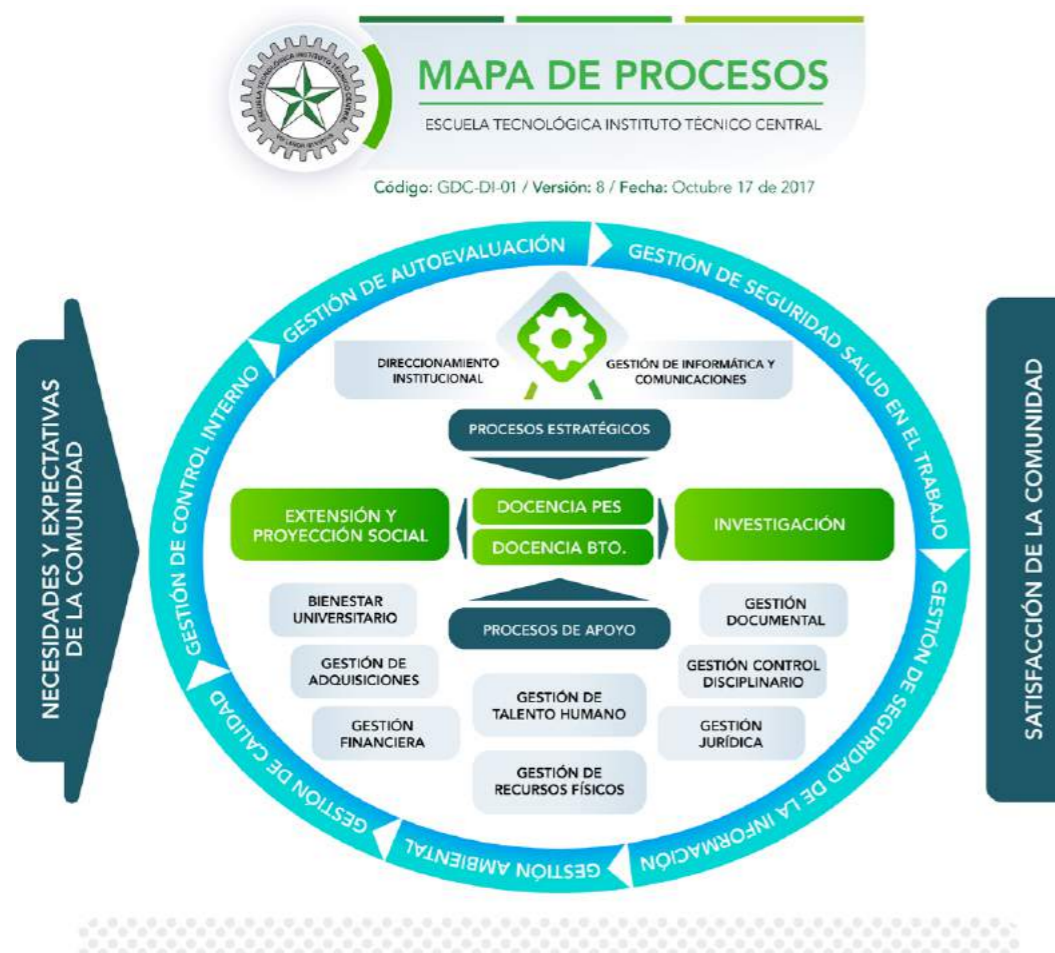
MAPA DE PROCESOS

ESCUELA TECNOLÓGICA INSTITUTO TÉCNICO CENTRAL

Código: GDC-DI-01 / Versión: 8 / Fecha: Octubre 17 de 2017

NECESIDADES Y EXPECTATIVAS DE LA COMUNIDAD

GESTIÓN DE AUTOEVALUACIÓN

GESTIÓN DE SEGURIDAD SALUD EN EL TRABAJO

GESTIÓN DE SEGURIDAD DE LA INFORMACIÓN

GESTIÓN AMBIENTAL

GESTIÓN DE CALIDAD

GESTIÓN DE CONTROL INTERNO

DIRECCIONAMIENTO INSTITUCIONAL

GESTIÓN DE INFORMÁTICA Y COMUNICACIONES

PROCESOS ESTRATÉGICOS

EXTENSIÓN Y PROYECCIÓN SOCIAL

DOCENCIA PES

DOCENCIA BTO.

INVESTIGACIÓN

PROCESOS DE APOYO

BIENESTAR UNIVERSITARIO

GESTIÓN DE ADQUISICIONES

GESTIÓN FINANCIERA

GESTIÓN DE TALENTO HUMANO

GESTIÓN DE RECURSOS FÍSICOS

GESTIÓN DOCUMENTAL

GESTIÓN CONTROL DISCIPLINARIO

GESTIÓN JURÍDICA

SATISFACCIÓN DE LA COMUNIDAD